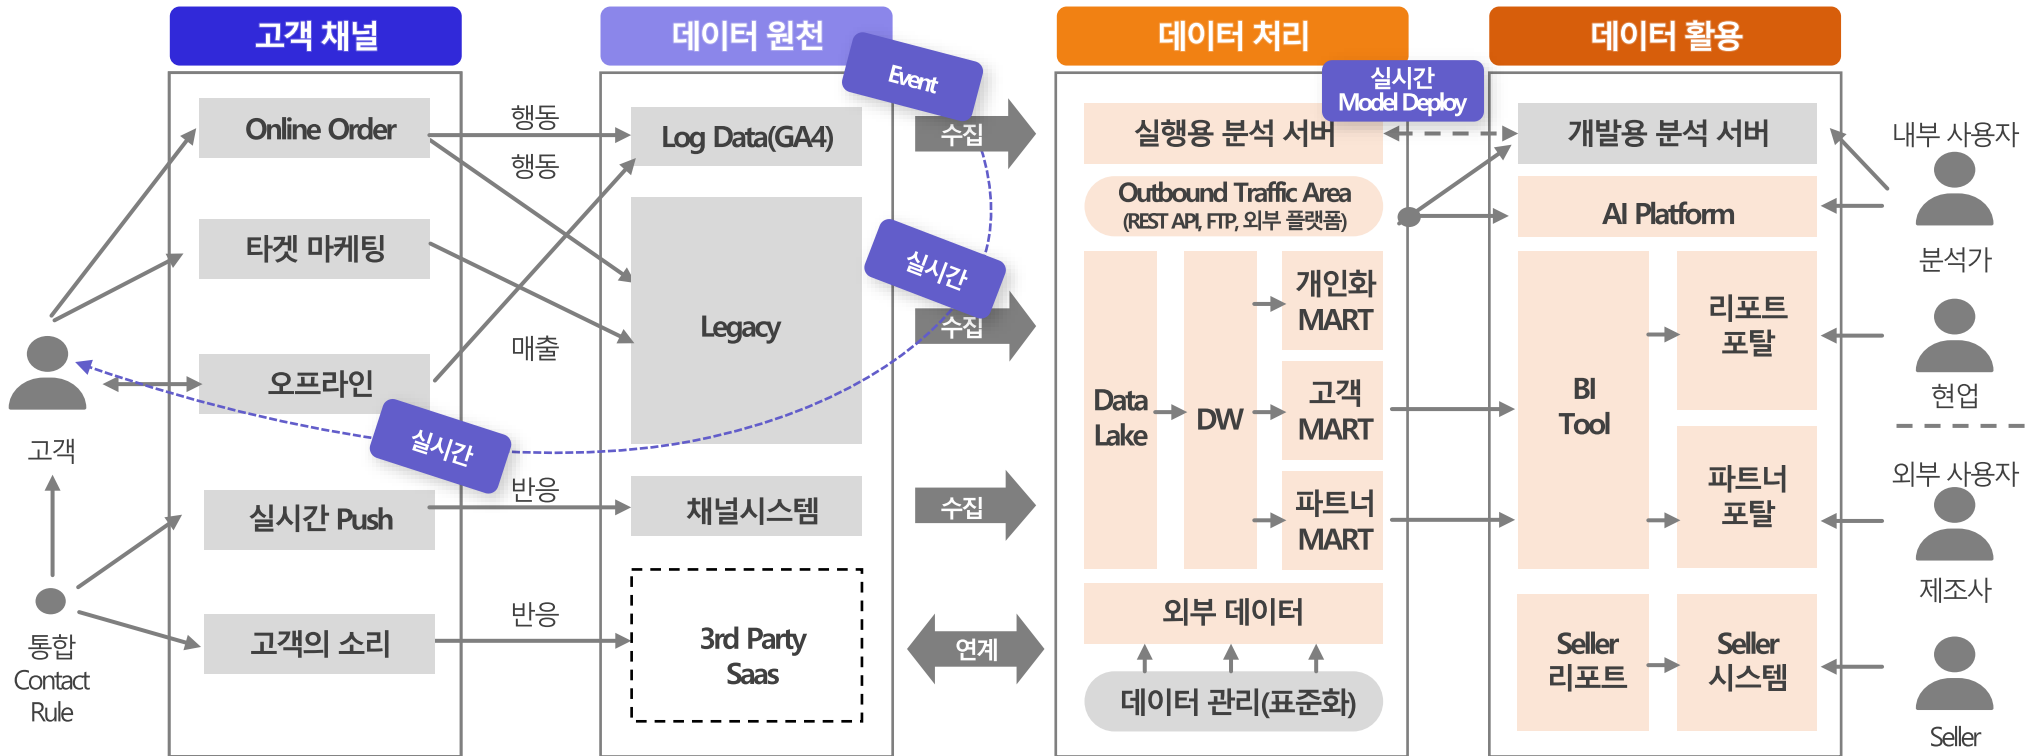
고객 채널

Online Order

타겟 마케팅

오프라인

실시간 Push

고객의 소리

고객

통합 Contact Rule

행동

행동

매출

반응

반응

실시간

데이터 원천

Event

Log Data(GA4)

Legacy

채널시스템

3rd Party Saas

수집

실시간

수집

수집

연계

데이터 처리

실시간 Model Deploy

실행용 분석 서버

Outbound Traffic Area (REST API, FTP, 외부 플랫폼)

Data Lake

DW

개인화 MART

고객 MART

파트너 MART

외부 데이터

데이터 관리(표준화)

데이터 활용

개발용 분석 서버

AI Platform

BI Tool

리포트 포탈

파트너 포탈

Seller 리포트

Seller 시스템

내부 사용자

분석가

현업

외부 사용자

제조사

Seller